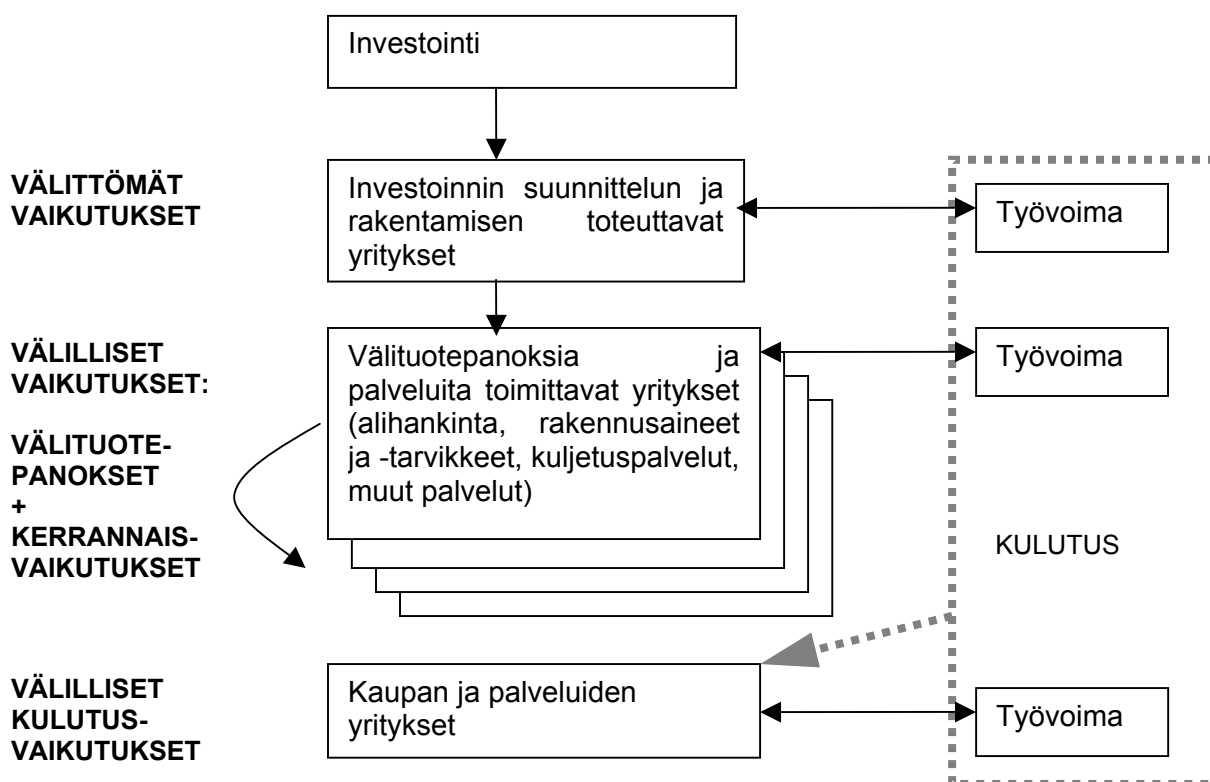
Investointi

VÄLITTÖMÄT VAIKUTUKSET

Investoinnin suunnittelun ja rakentamisen toteuttavat yritykset

Työvoima

VÄLILLISET VAIKUTUKSET:

VÄLITUOTE-PANOKSET
+
KERRANNAIS-VAIKUTUKSET

Välituotepanoksia ja palveluita toimittavat yritykset (alihankinta, rakennusaineet ja -tarvikkeet, kuljetuspalvelut, muut palvelut)

Työvoima

KULUTUS

VÄLILLISET KULUTUS-VAIKUTUKSET

Kaupan ja palveluiden yritykset

Työvoima